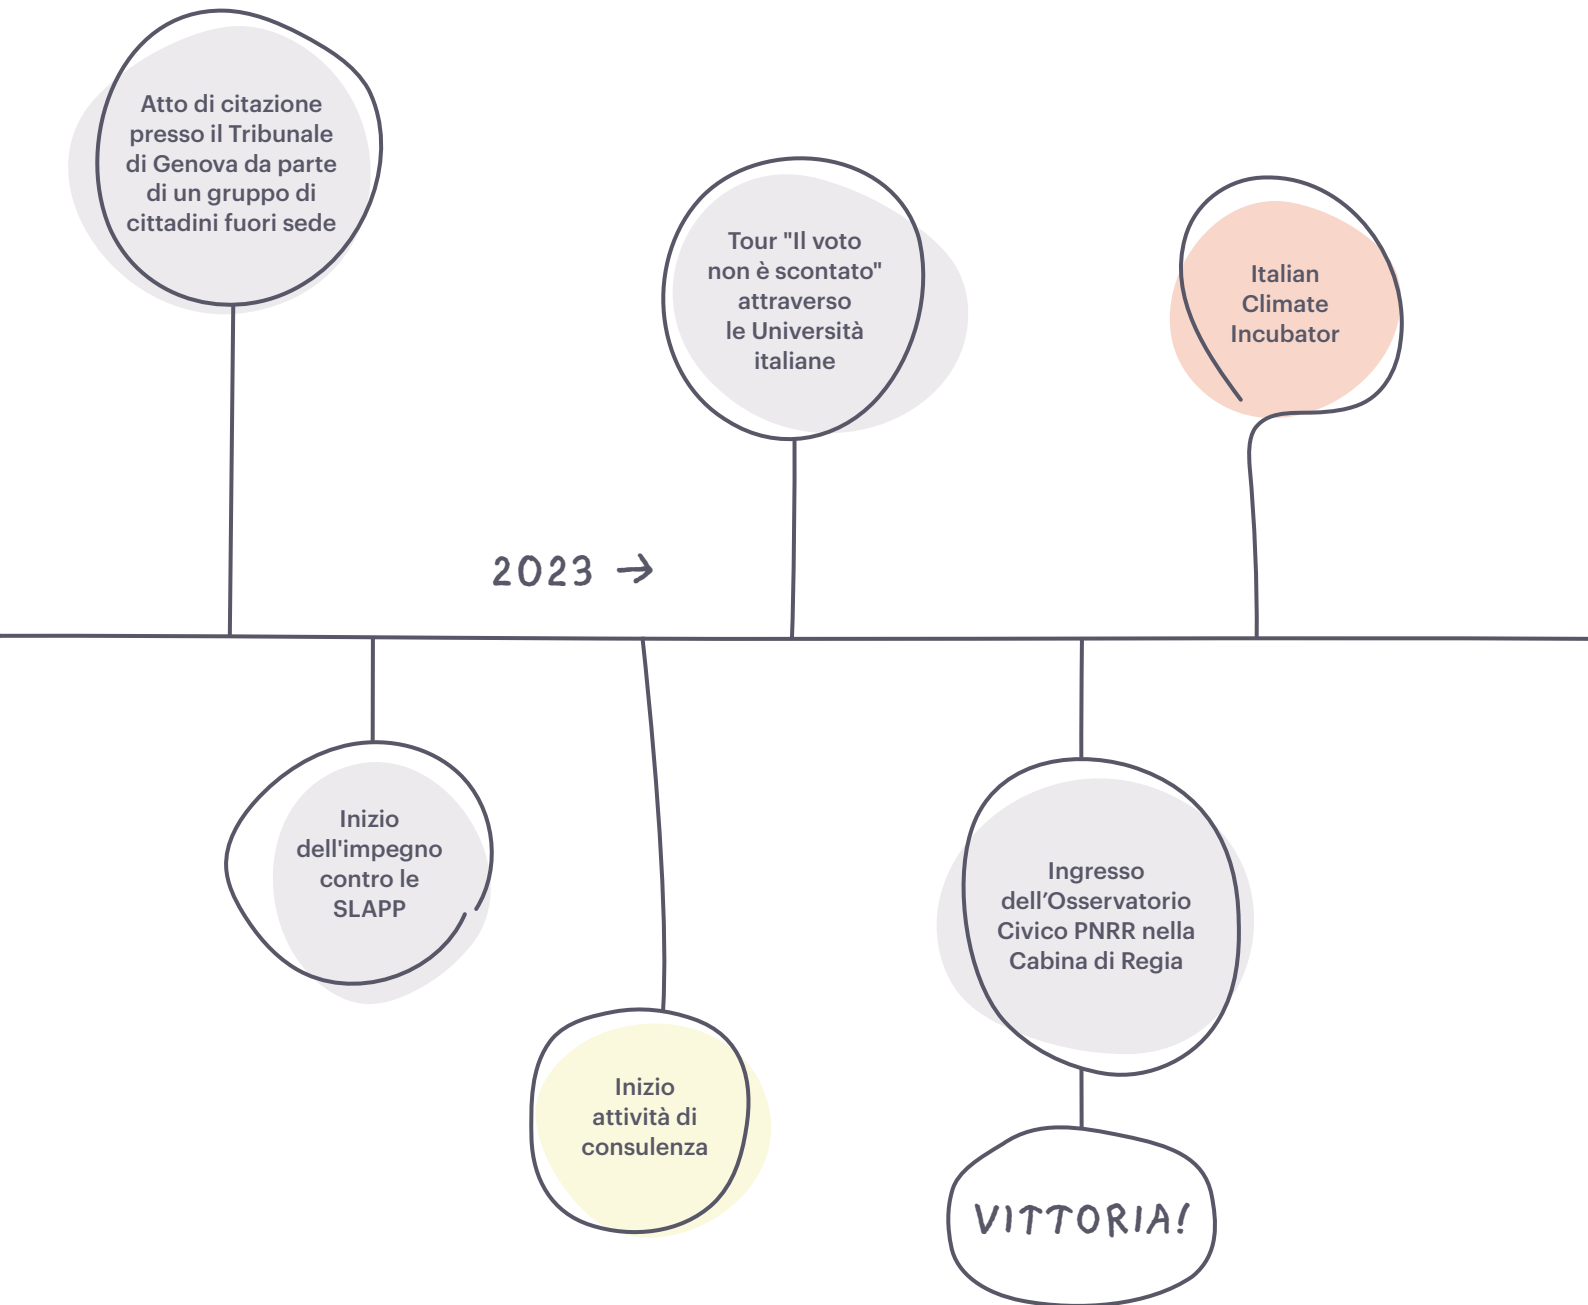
Atto di citazione presso il Tribunale di Genova da parte di un gruppo di cittadini fuori sede

Tour "Il voto non è scontato" attraverso le Università italiane

Italian Climate Incubator

2023 →

Inizio dell'impegno contro le SLAPP

Inizio attività di consulenza

Ingresso dell'Osservatorio Civico PNRR nella Cabina di Regia

VITTORIA!